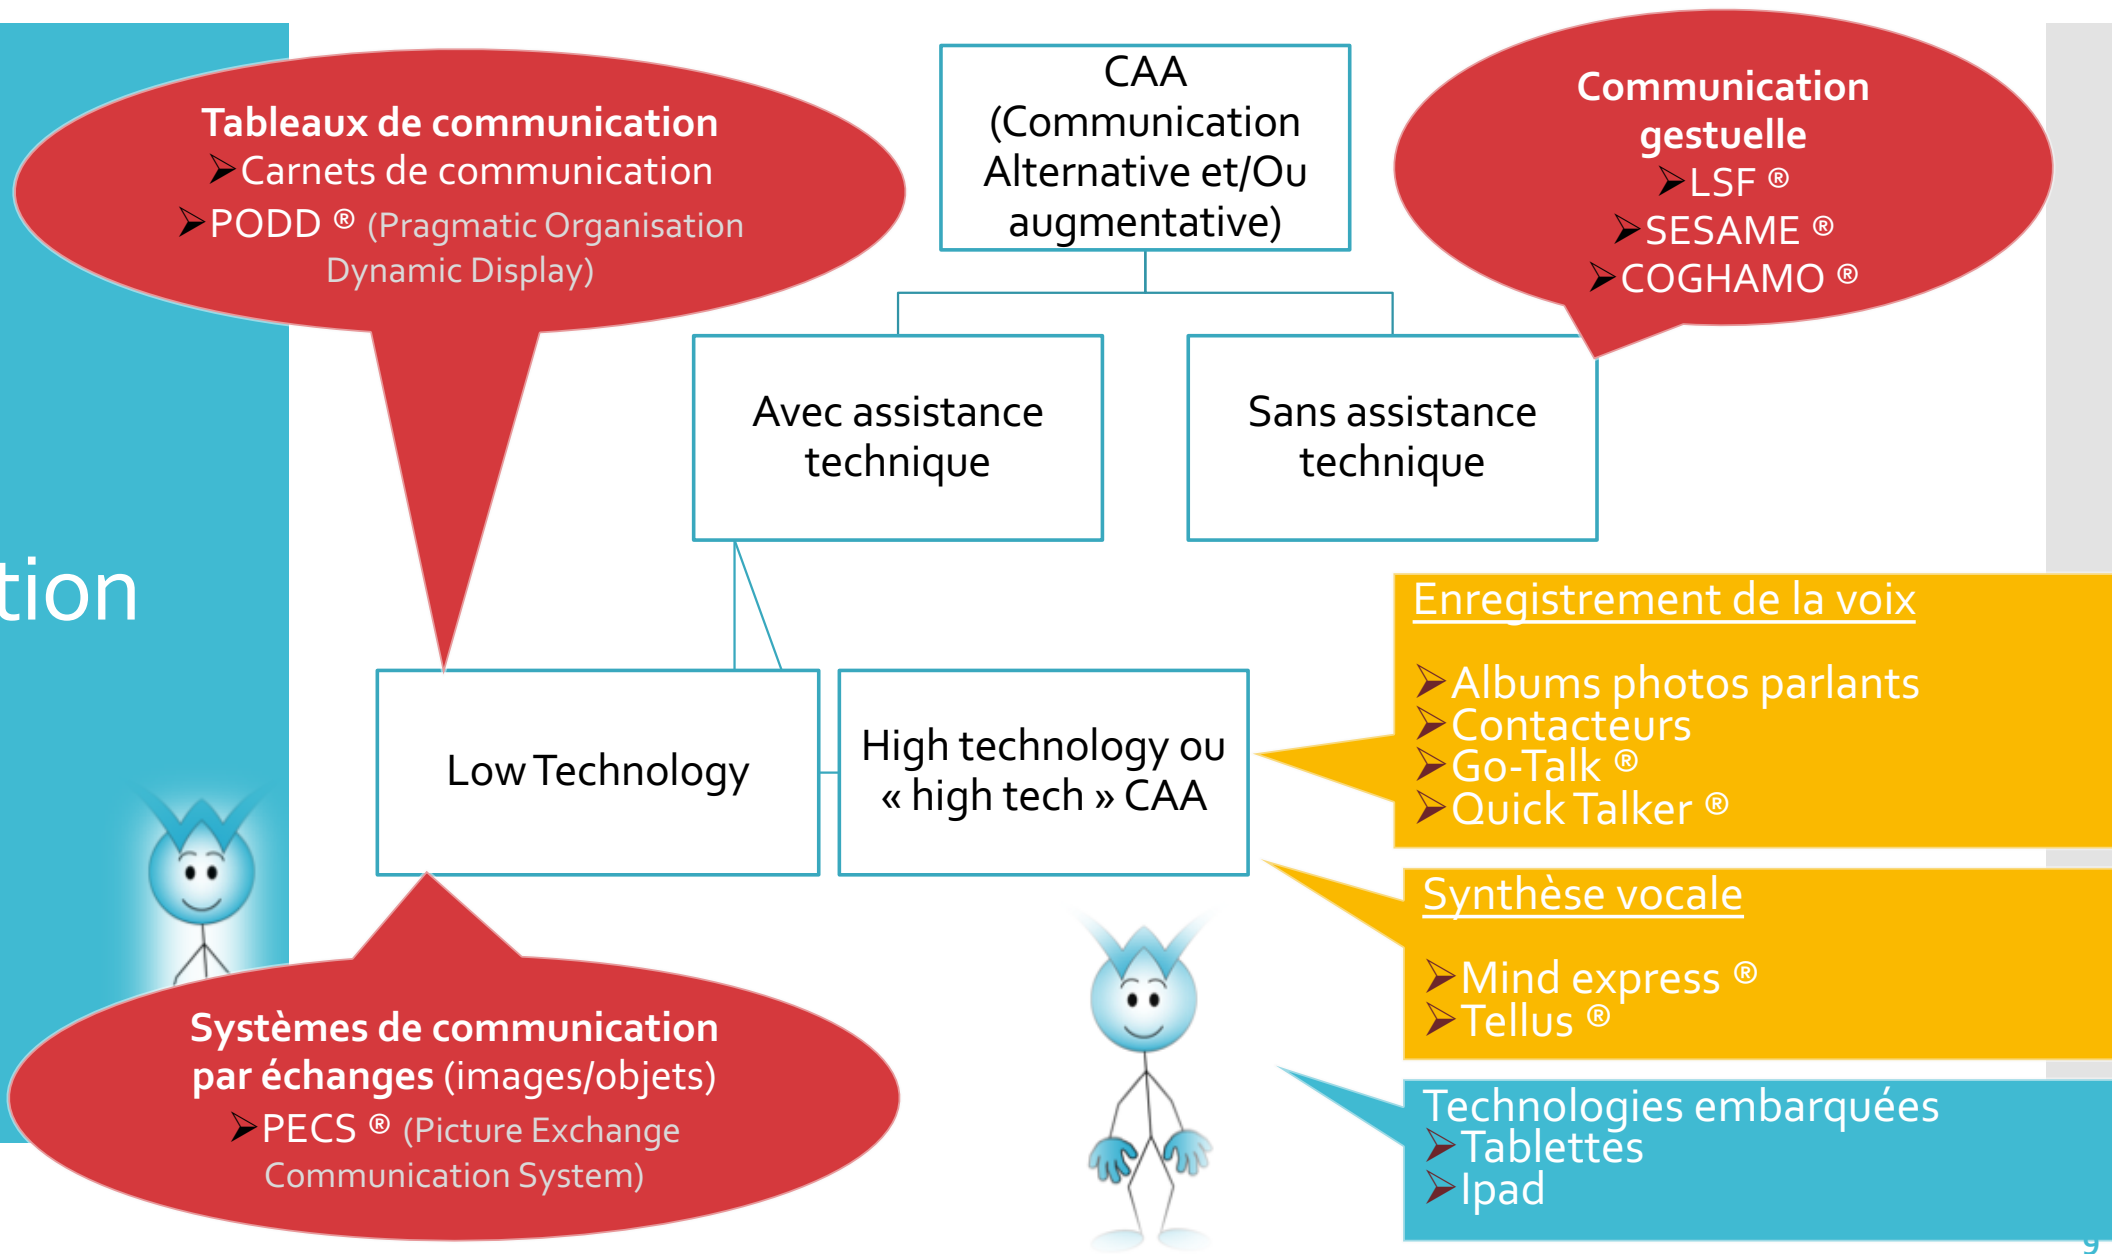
tion

Tableaux de communication
Carnets de communication
PODD ® (Pragmatic Organisation Dynamic Display)

CAA (Communication Alternative et/Ou augmentative)

Communication gestuelle
LSF ®
SESAME ®
COGHAMO ®

Avec assistance technique

Sans assistance technique

Low Technology

High technology ou « high tech » CAA

Enregistrement de la voix

Albums photos parlants
Contacteurs
Go-Talk ®
Quick Talker ®

Synthèse vocale

Mind express ®
Tellus ®

Technologies embarquées
Tablettes
Ipad

Systèmes de communication par échanges (images/objets)
PECS ® (Picture Exchange Communication System)

9